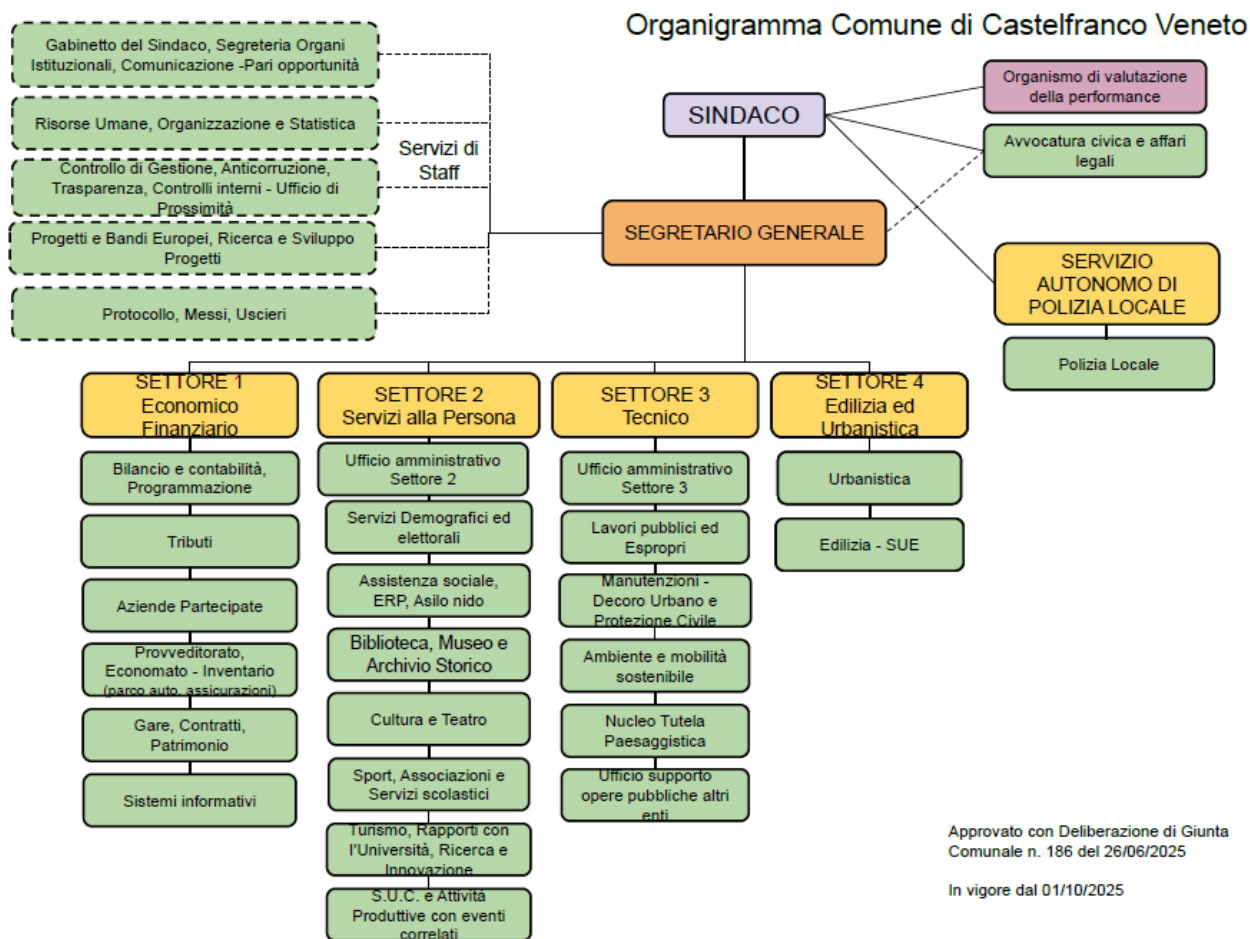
Organigramma Comune di Castelfranco Veneto

Gabinetto del Sindaco, Segreteria Organi Istituzionali, Comunicazione -Pari opportunità

Risorse Umane, Organizzazione e Statistica

Controllo di Gestione, Anticorruzione, Trasparenza, Controlli interni - Ufficio di Prossimità

Progetti e Bandi Europei, Ricerca e Sviluppo Progetti

Protocollo, Messi, Uscieri

Servizi di Staff

SINDACO

Organismo di valutazione della performance

Avvocatura civica e affari legali

SEGRETARIO GENERALE

SERVIZIO AUTONOMO DI POLIZIA LOCALE

Polizia Locale

SETTORE 1 Economico Finanziario

Bilancio e contabilità, Programmazione

Tributi

Aziende Partecipate

Provveditorato, Economato - Inventario (parco auto, assicurazioni)

Gare, Contratti, Patrimonio

Sistemi informativi

SETTORE 2 Servizi alla Persona

Ufficio amministrativo Settore 2

Servizi Demografici ed elettorali

Assistenza sociale, ERP, Asilo nido

Biblioteca, Museo e Archivio Storico

Cultura e Teatro

Sport, Associazioni e Servizi scolastici

Turismo, Rapporti con l'Università, Ricerca e Innovazione

S.U.C. e Attività Produttive con eventi correlati

SETTORE 3 Tecnico

Ufficio amministrativo Settore 3

Lavori pubblici ed Espropri

Manutenzioni - Decoro Urbano e Protezione Civile

Ambiente e mobilità sostenibile

Nucleo Tutela Paesaggistica

Ufficio supporto opere pubbliche altri enti

SETTORE 4 Edilizia ed Urbanistica

Urbanistica

Edilizia - SUE

Approvato con Deliberazione di Giunta Comunale n. 186 del 26/06/2025

In vigore dal 01/10/2025